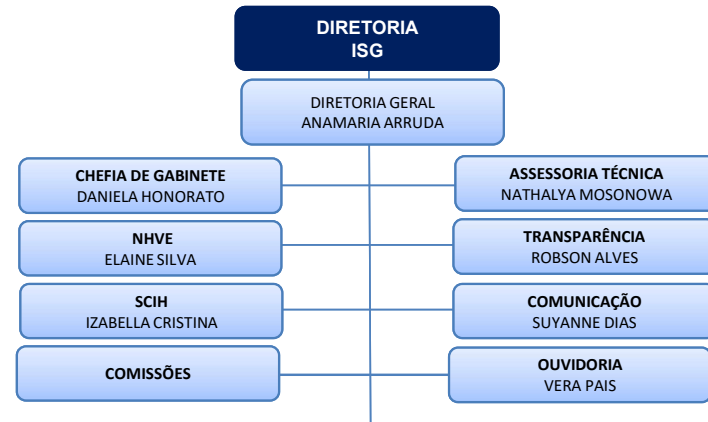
DIRETORIA
ISG

DIRETORIA GERAL
ANAMARIA ARRUDA

CHEFIA DE GABINETE
DANIELA HONORATO

ASSESSORIA TÉCNICA
NATHALYA MOSONOWA

NHVE
ELAINE SILVA

TRANSPARÊNCIA
ROBSON ALVES

SCIH
IZABELLA CRISTINA

COMUNICAÇÃO
SUYANNE DIAS

COMISSÕES

OUVIDORIA
VERA PAIS